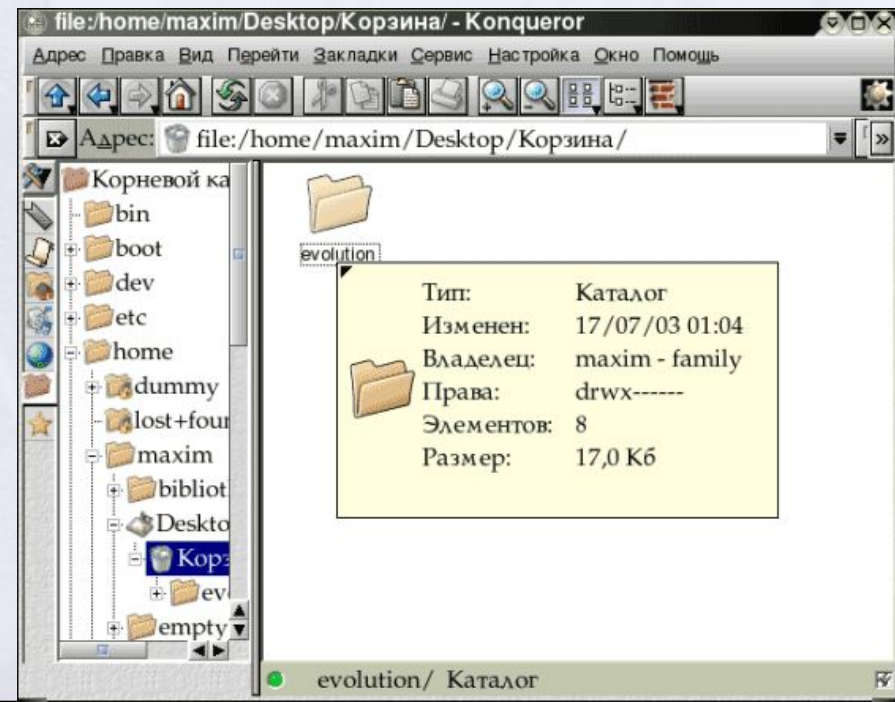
file:/home/maxim/Desktop/Корзина/ - Konqueror

Адрес Правка Вид Перейти Закладки Сервис Настройка Окно Помощь

Адрес: file:/home/maxim/Desktop/Корзина/

Корневой ка
bin
boot
dev
etc
home
dummy
lost+four
maxim
bibliot
Deskto
Корз
ev
empty

evolution

| | |
|---|---|
| Тип: | Каталог |
| Изменен: | 17/07/03 01:04 |
| Владелец: | maxim - family |
| Права: | drwx------ |
| Элементов: | 8 |
| Размер: | 17,0 Кб |

evolution/ Каталог